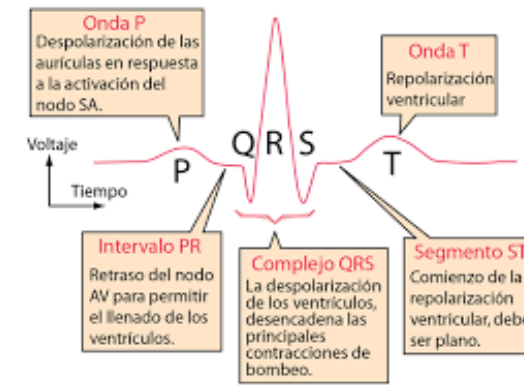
Onda P
Despolarización de las aurículas en respuesta a la activación del nodo SA.

Onda T
Repolarización ventricular

Voltaje

Tiempo

P

Q R S

T

Intervalo PR
Retraso del nodo AV para permitir el llenado de los ventrículos.

Complejo QRS
La despolarización de los ventrículos, desencadena las principales contracciones de bombeo.

Segmento ST
Comienzo de la repolarización ventricular, debe ser plano.